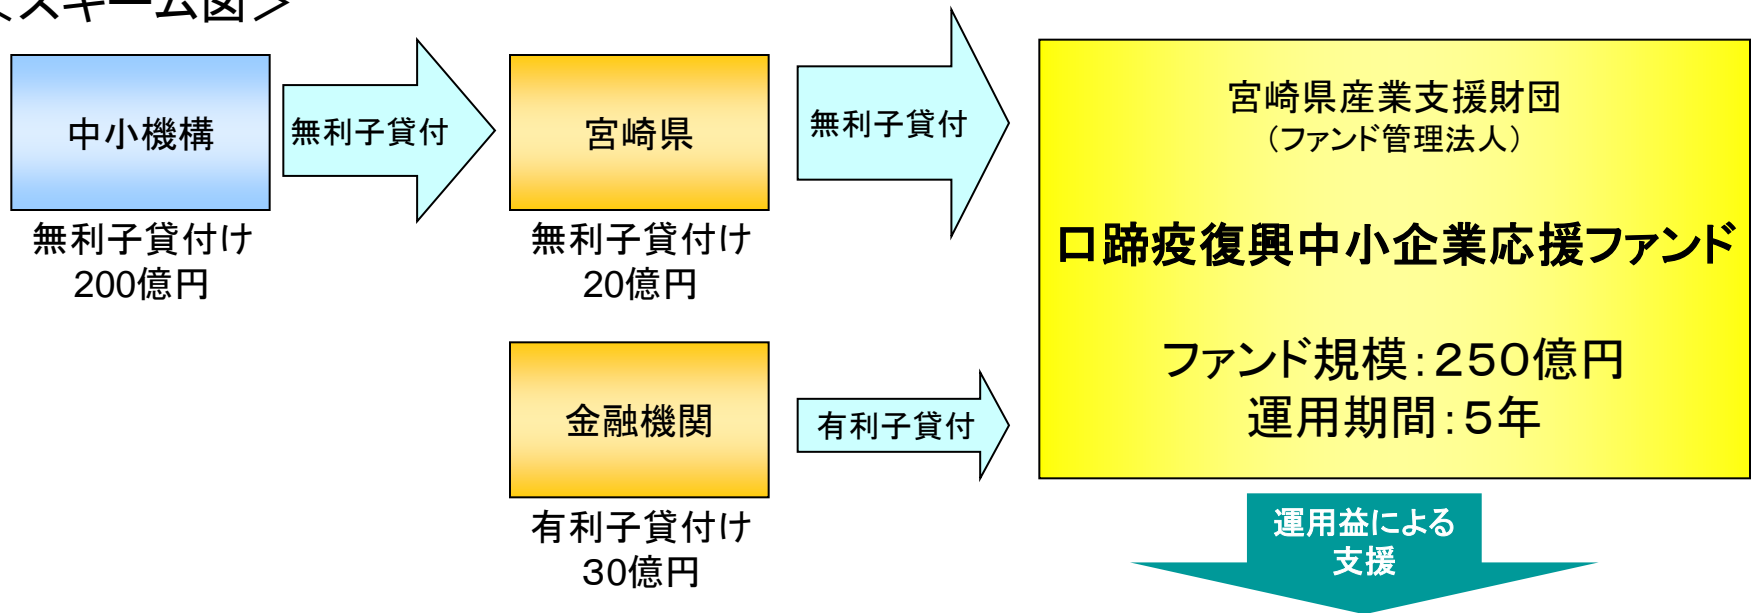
＜スキーム図＞

中小機構

無利子貸付

宮崎県

無利子貸付

宮崎県産業支援財団
（ファンド管理法人）

口蹄疫復興中小企業応援ファンド

ファンド規模：250億円
運用期間：5年

無利子貸付け
200億円

無利子貸付け
20億円

金融機関

有利子貸付

有利子貸付け
30億円

運用益による
支援